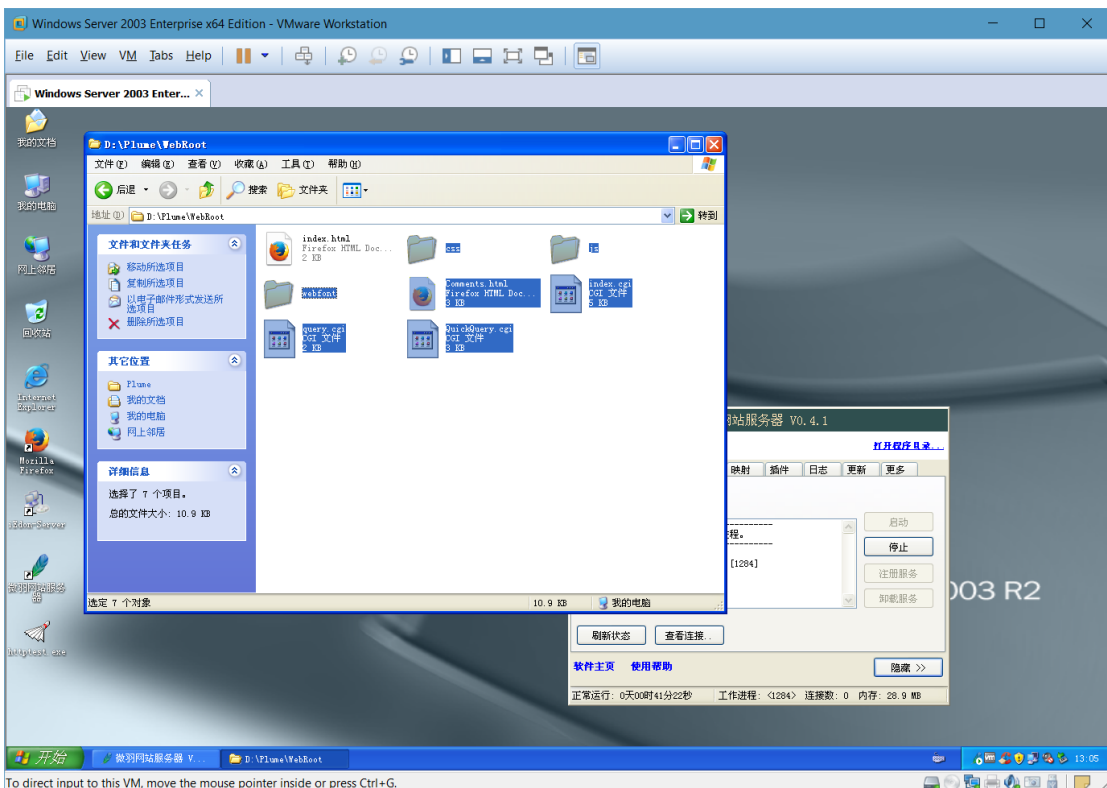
Windows Server 2003 Enterprise x64 Edition - VMware Workstation

File Edit View VM Tabs Help

Windows Server 2003 Enter... ×

我的文档

我的电脑

网上邻居

回收站

Internet Explorer

Mozilla Firefox

Xidon-Server

微羽网站服务器

httptest.exe

D:\Plume\WebRoot

文件(F) 编辑(E) 查看(V) 收藏(A) 工具(T) 帮助(H)

后退 搜索 文件夹

地址(D) D:\Plume\WebRoot 转到

文件和文件夹任务

移动所选项目
复制所选项目
以电子邮件形式发送所选项目
删除所选项目

其它位置

Plume
我的文档
我的电脑
网上邻居

详细信息

选择了 7 个项目。

总的文件大小: 10.9 KB

index.html
Firefox HTML Doc...
2 KB

css

js

webfont

Comments.html
Firefox HTML Doc...
3 KB

index.cgi
CGI 文件
5 KB

query.cgi
CGI 文件
2 KB

QuickQuery.cgi
CGI 文件
3 KB

选定 7 个对象 10.9 KB 我的电脑

站服务器 V0.4.1

打开程序目录...

映射 插件 日志 更新 更多

程。

[1284]

启动

停止

注册服务

卸载服务

003 R2

刷新状态 查看连接...

软件主页 使用帮助

隐藏 >>

正常运行: 0天00时41分22秒 工作进程: <1284> 连接数: 0 内存: 28.9 MB

开始

微羽网站服务器 V...

D:\Plume\WebRoot

13:05

To direct input to this VM, move the mouse pointer inside or press Ctrl+G.